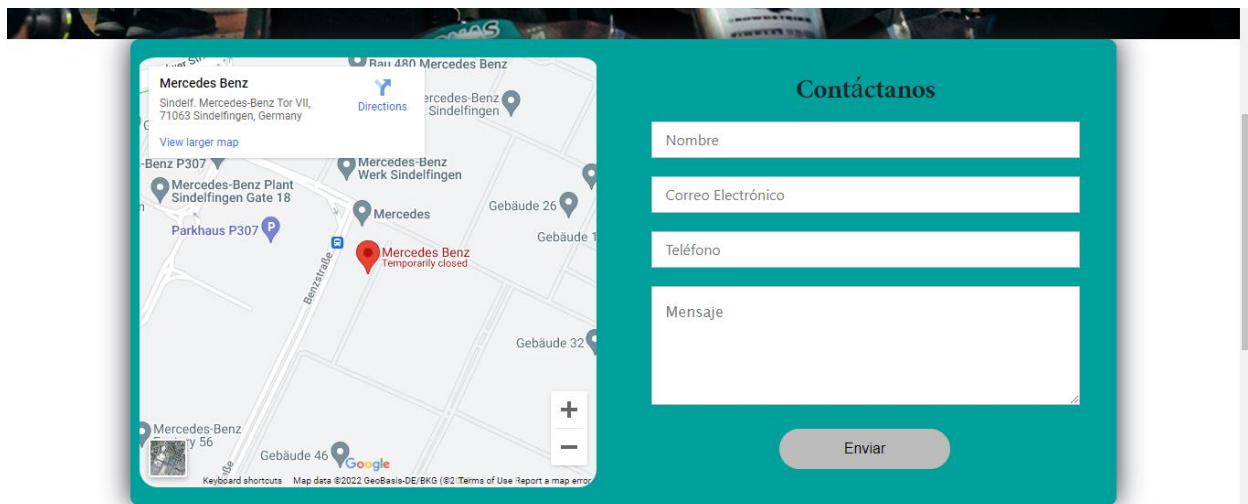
Mercedes Benz
Sindelf. Mercedes-Benz Tor VII, 71063 Sindelfingen, Germany
Directions
View larger map
Bau 480 Mercedes Benz
Mercedes-Benz Sindelfingen
Benz P307
Mercedes-Benz Werk Sindelfingen
Mercedes-Benz Plant Sindelfingen Gate 18
Mercedes
Gebäude 26
Parkhaus P307
Gebäude 1
Mercedes Benz
Temporarily closed
Benzstraße
Gebäude 32
Mercedes-Benz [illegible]y 56
Gebäude 46
Google
Keyboard shortcuts Map data ©2022 GeoBasis-DE/BKG (©2 Terms of Use Report a map error
+
−

Contáctanos
Nombre
Correo Electrónico
Teléfono
Mensaje
Enviar